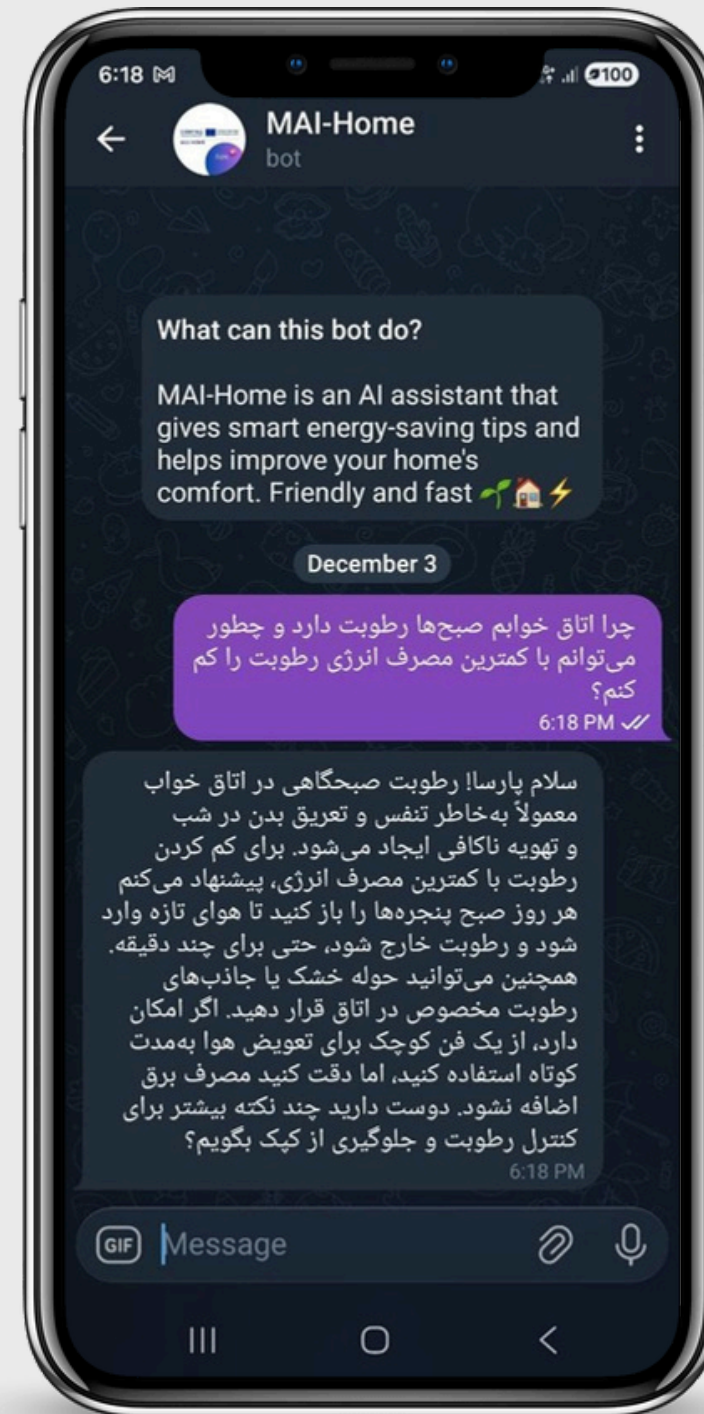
6:18 ✉ 100

MAI-Home
bot

What can this bot do?

MAI-Home is an AI assistant that gives smart energy-saving tips and helps improve your home's comfort. Friendly and fast 🌱🏠⚡

December 3

چرا اتاق خوابم صبح‌ها رطوبت دارد و چطور می‌توانم با کمترین مصرف انرژی رطوبت را کم کنم؟
6:18 PM

سلام پارسا! رطوبت صبحگاهی در اتاق خواب معمولاً به‌خاطر تنفس و تعریق بدن در شب و تهویه ناکافی ایجاد می‌شود. برای کم کردن رطوبت با کمترین مصرف انرژی، پیشنهاد می‌کنم هر روز صبح پنجره‌ها را باز کنید تا هوای تازه وارد شود و رطوبت خارج شود، حتی برای چند دقیقه. همچنین می‌توانید حوله خشک یا جاذب‌های رطوبت مخصوص در اتاق قرار دهید. اگر امکان دارد، از یک فن کوچک برای تعویض هوا به‌مدت کوتاه استفاده کنید، اما دقت کنید مصرف برق اضافه نشود. دوست دارید چند نکته بیشتر برای کنترل رطوبت و جلوگیری از کپک بگویم؟
6:18 PM

GIF Message